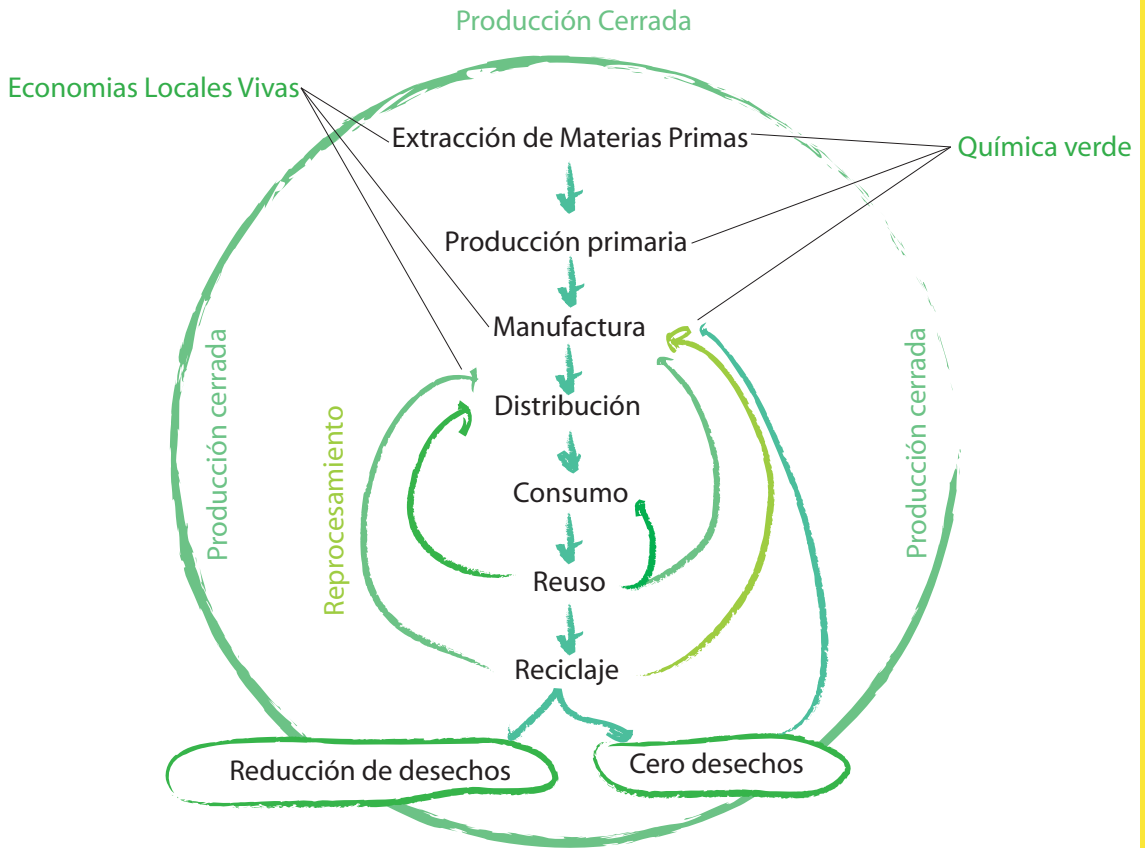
Producción Cerrada

Economias Locales Vivas

Química verde

Extracción de Materias Primas

Producción primaria

Manufactura

Distribución

Consumo

Reuso

Reciclaje

Producción cerrada

Reprocesamiento

Producción cerrada

Reducción de desechos

Cero desechos